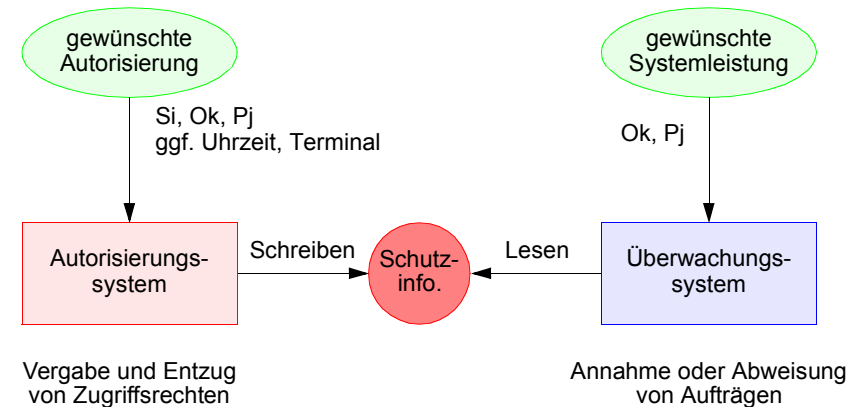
gewünschte Autorisierung

Si, Ok, Pj
ggf. Uhrzeit, Terminal

Autorisierungssystem

Schreiben

Schutzinfo.

Lesen

gewünschte Systemleistung

Ok, Pj

Überwachungssystem

Vergabe und Entzug von Zugriffsrechten

Annahme oder Abweisung von Aufträgen